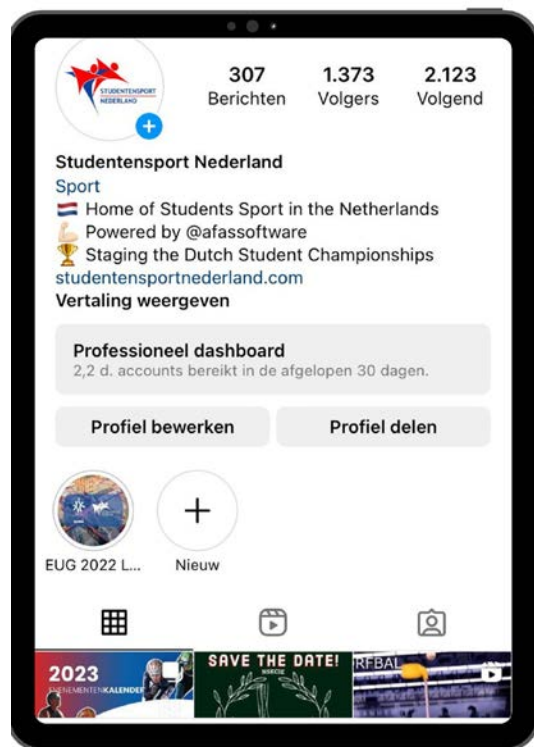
STUDENTENSPORT NEDERLAND

307 Berichten
1.373 Volgers
2.123 Volgend

Studentensport Nederland
Sport
Home of Students Sport in the Netherlands
Powered by @afassoftware
Staging the Dutch Student Championships
studentensportnederland.com
Vertaling weergeven

Professioneel dashboard
2,2 d. accounts bereikt in de afgelopen 30 dagen.

Profiel bewerken
Profiel delen

EUG 2022 L...
Nieuw

2023
EVENEMENTENKALENDER
SAVE THE DATE!
RFBAL